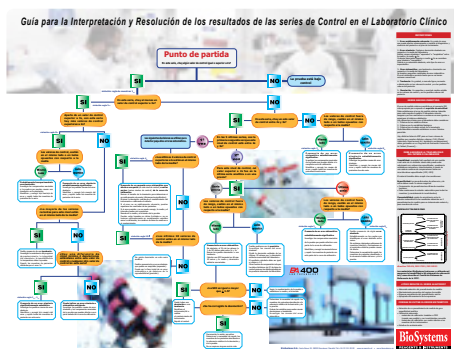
Guía para la Interpretación y Resolución de los resultados de las series de Control en el Laboratorio Clínico

Punto de partida

SI

NO

SI

NO

SI

NO

SI

NO

SI

NO

SI

NO

SI

NO

SI

NO

SI

NO

SI

NO

SI

NO

NO

SI

NO

BA400

BioSystems
REAGENTS & INSTRUMENTS